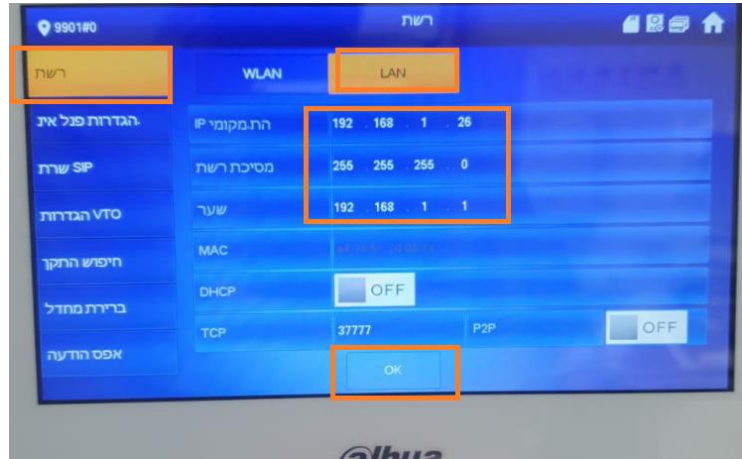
9901#0

רשת

רשת

הגדרות פנל אינ.

שרת SIP

הגדרות VTO

חיפוש התקן

ברירת מחדל

אפס הודעה

WLAN

LAN

IP התקן מקומי

192 . 168 . 1 . 26

מסיכת רשת

255 . 255 . 255 . 0

שער

192 . 168 . 1 . 1

MAC

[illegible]

DHCP

OFF

TCP

37777

P2P

OFF

OK

alhua